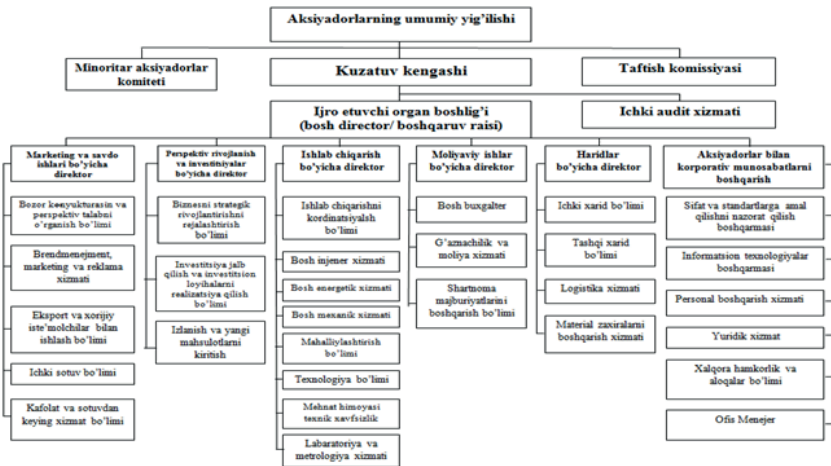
Aksiyadorlarning umumiy yig'ilishi

Minoritar aksiyadorlar komiteti

Kuzatuv kengashi

Taftish komissiyasi

Ijro etuvchi organ boshlig'i
(bosh director/ boshqaruv raisi)

Ichki audit xizmati

Marketing va savdo ishlari bo'yicha direktor

Bozor konyukturasin va perspektiv talabni o'rganish bo'limi

Brendmenejment, marketing va reklama xizmati

Eksport va xorijiy iste'molchilar bilan ishlash bo'limi

Ichki sotuv bo'limi

Kafolat va sotuvdan keying xizmat bo'limi

Perspektiv rivojlanish va investitsiyalar bo'yicha direktor

Biznesni strategik rivojlantirishni rejalashtirish bo'limi

Investitsiya jalb qilish va investitsion loyihalarni realizatsiya qilish bo'limi

Izlanish va yangi mahsulotlarni kiritish

Ishlab chiqarish bo'yicha direktor

Ishlab chiqarishni kordinatsiyalsh bo'limi

Bosh injener xizmati

Bosh energetik xizmati

Bosh mexanik xizmati

Mahalliylashtirish bo'limi

Texnologiya bo'limi

Mehnat himoyasi texnik xavfsizlik

Labaratoriya va metrologiya xizmati

Moliyaviy ishlar bo'yicha direktor

Bosh buxgalter

G'aznachilik va moliya xizmati

Shartnoma majburiyatlarini boshqarish bo'limi

Haridlar bo'yicha direktor

Ichki xarid bo'limi

Tashqi xarid bo'limi

Logistika xizmati

Material zaxiralarni boshqarish xizmati

Aksiyadorlar bilan korporativ munosabatlarni boshqarish

Sifat va standartlarga amal qilishni nazorat qilish boshqarmasi

Informatsion texnologiyalar boshqarmasi

Personal boshqarish xizmati

Yuridik xizmat

Xalqora hamkorlik va aloqalar bo'limi

Ofis Menejer